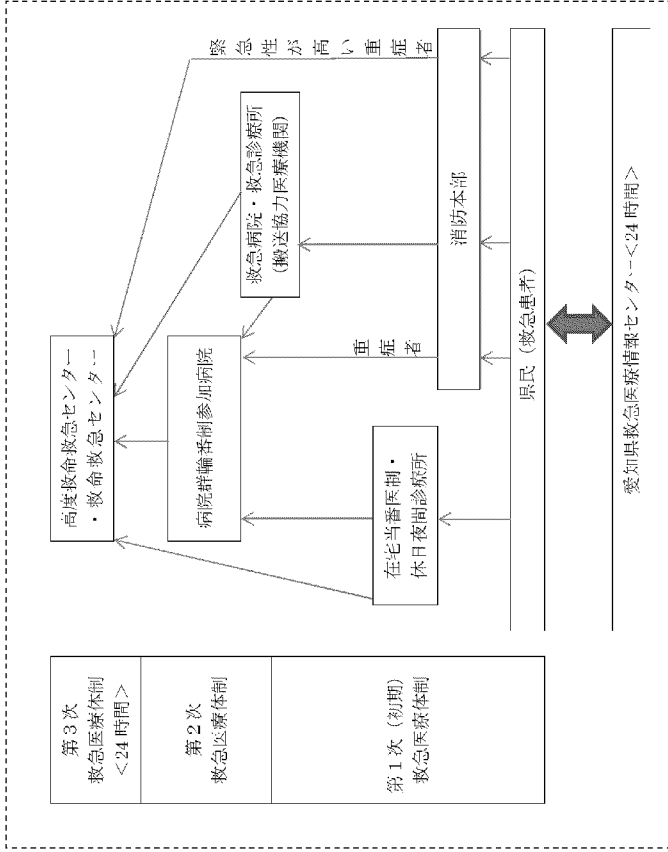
第３次
救急医療体制
＜24 時間＞

第２次
救急医療体制

第１次（初期）
救急医療体制

高度救命救急センター
・救命救急センター

病院群輪番制参加病院

在宅当番医制・
休日夜間診療所

救急病院・救急診療所
（搬送協力医療機関）

消防本部

緊急性が高い重症者

重症者

県民（救急患者）

愛知県救急医療情報センター＜24 時間＞